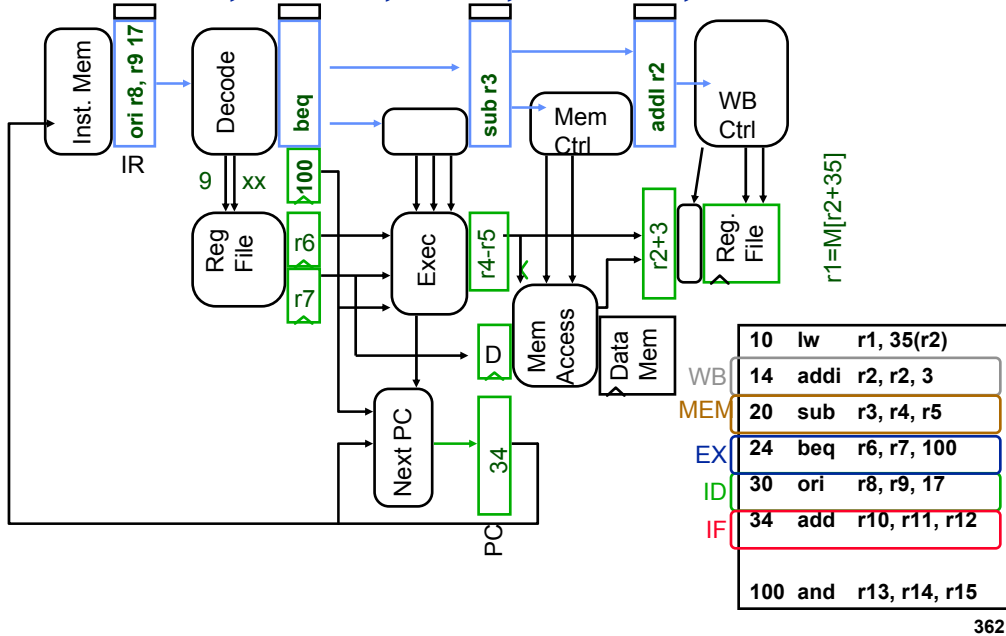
Inst. Mem
ori r8, r9 17
IR
Decode
beq
9
xx
100
sub r3
addl r2
Mem Ctrl
WB Ctrl
Reg File
r6
r7
Exec
r4-r5
r2+3
Reg. File
r1=M[r2+35]
D
Mem Access
Data Mem
Next PC
34
PC

|  |  |  |  |
|---|---|---|---|
|  | 10 | lw | r1, 35(r2) |
| WB | 14 | addi | r2, r2, 3 |
| MEM | 20 | sub | r3, r4, r5 |
| EX | 24 | beq | r6, r7, 100 |
| ID | 30 | ori | r8, r9, 17 |
| IF | 34 | add | r10, r11, r12 |
|  | 100 | and | r13, r14, r15 |

362